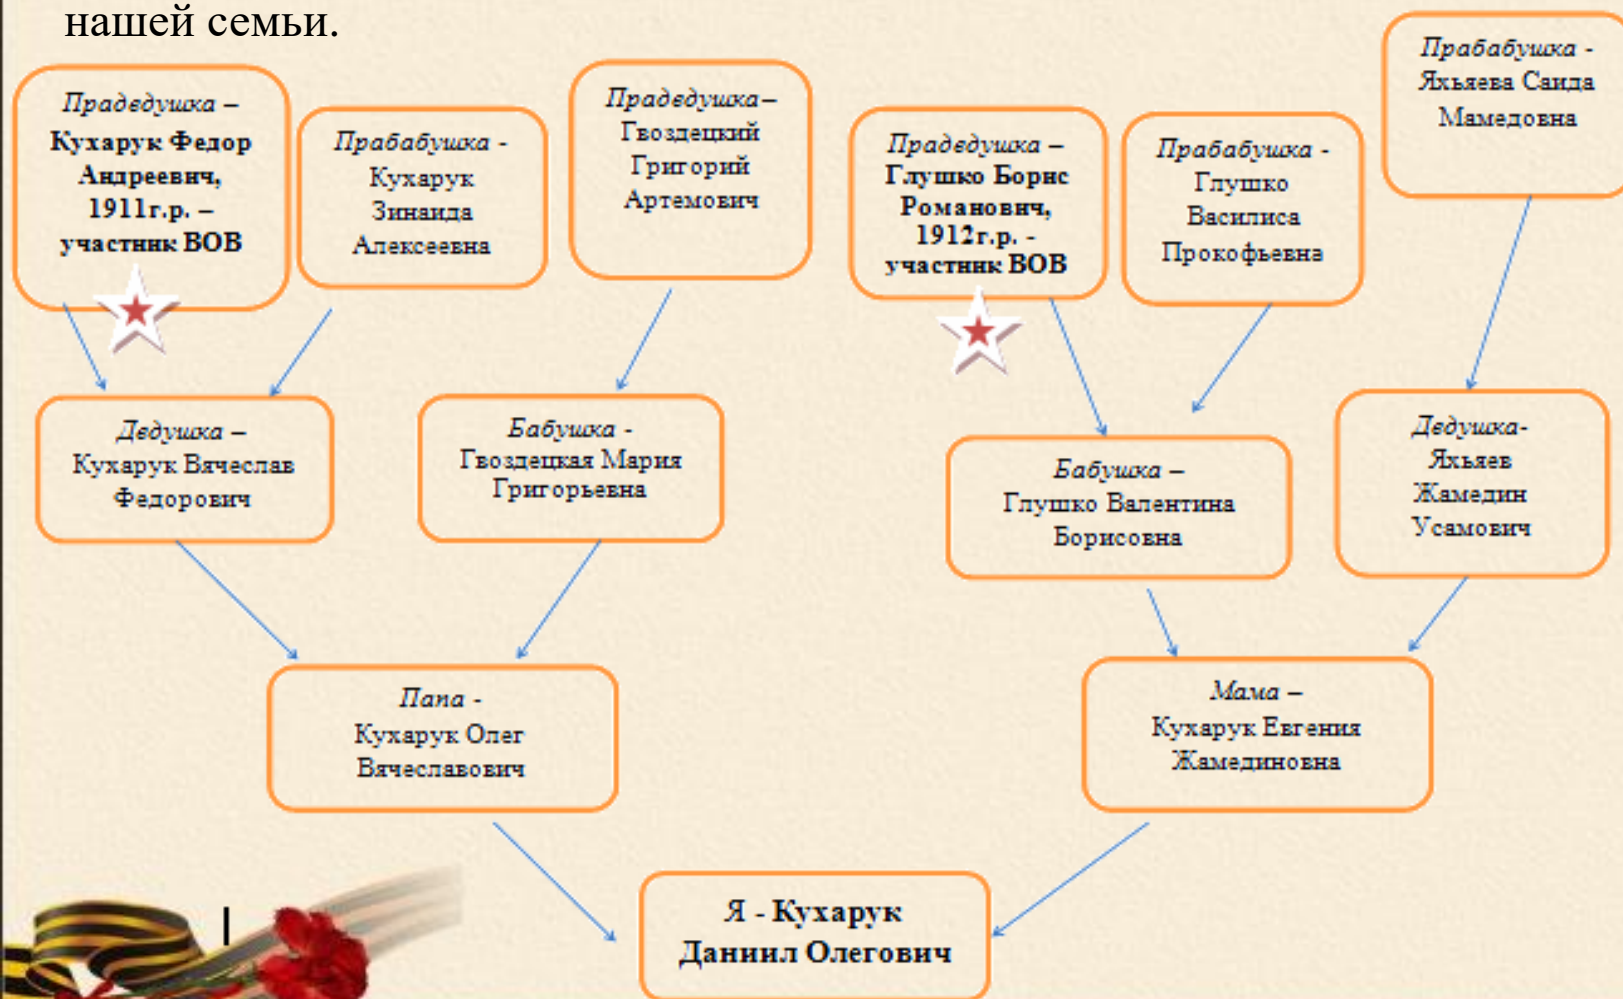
нашей семьи.

Прадедушка – Кухарук Федор Андреевич, 1911г.р. – участник ВОВ

Прабабушка - Кухарук Зинаида Алексеевна

Прадедушка – Гвоздецкий Григорий Артемович

Прадедушка – Глушко Борис Романович, 1912г.р. - участник ВОВ

Прабабушка - Глушко Василиса Прокофьевна

Прабабушка - Яхьяева Саида Мамедовна

Дедушка – Кухарук Вячеслав Федорович

Бабушка - Гвоздецкая Мария Григорьевна

Бабушка – Глушко Валентина Борисовна

Дедушка- Яхьяев Жамедин Усамович

Папа - Кухарук Олег Вячеславович

Мама – Кухарук Евгения Жамединовна

Я - Кухарук Даниил Олегович